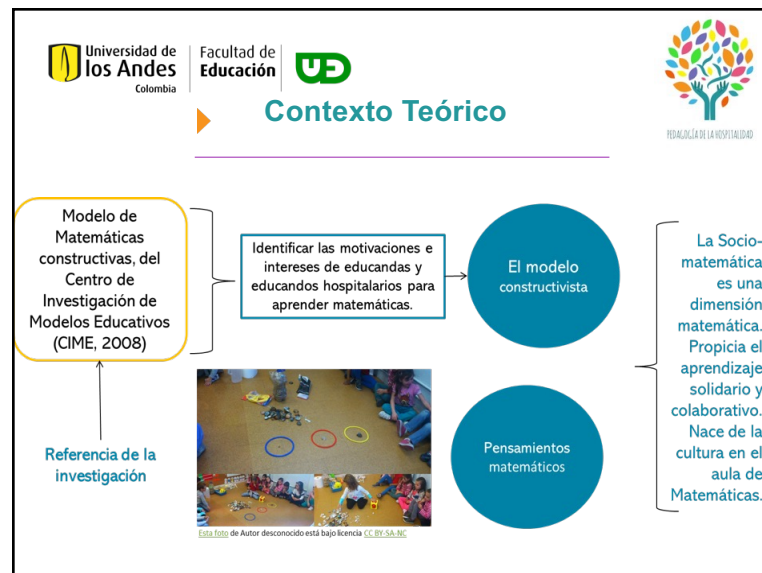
Universidad de los Andes Colombia | Facultad de Educación

UD

Contexto Teórico

PEDAGOGÍA DE LA HOSPITALIDAD

Modelo de Matemáticas constructivas, del Centro de Investigación de Modelos Educativos (CIME, 2008)

Identificar las motivaciones e intereses de educandas y educandos hospitalarios para aprender matemáticas.

El modelo constructivista

La Socio-matemática es una dimensión matemática. Propicia el aprendizaje solidario y colaborativo. Nace de la cultura en el aula de Matemáticas.

Referencia de la investigación

Pensamientos matemáticos

Esta foto de Autor desconocido está bajo licencia CC BY-SA-NC